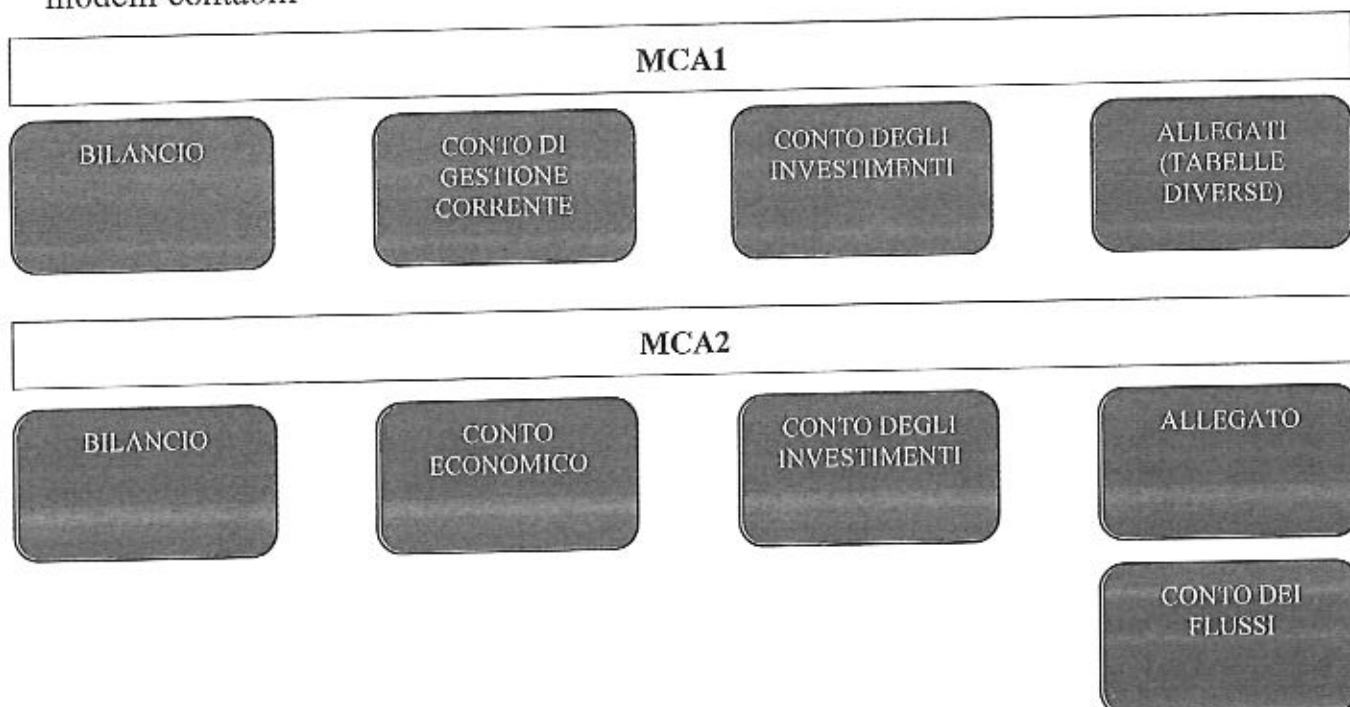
modelli contabili

MCA1

BILANCIO

CONTO DI GESTIONE CORRENTE

CONTO DEGLI INVESTIMENTI

ALLEGATI (TABELLE DIVERSE)

MCA2

BILANCIO

CONTO ECONOMICO

CONTO DEGLI INVESTIMENTI

ALLEGATO

CONTO DEI FLUSSI